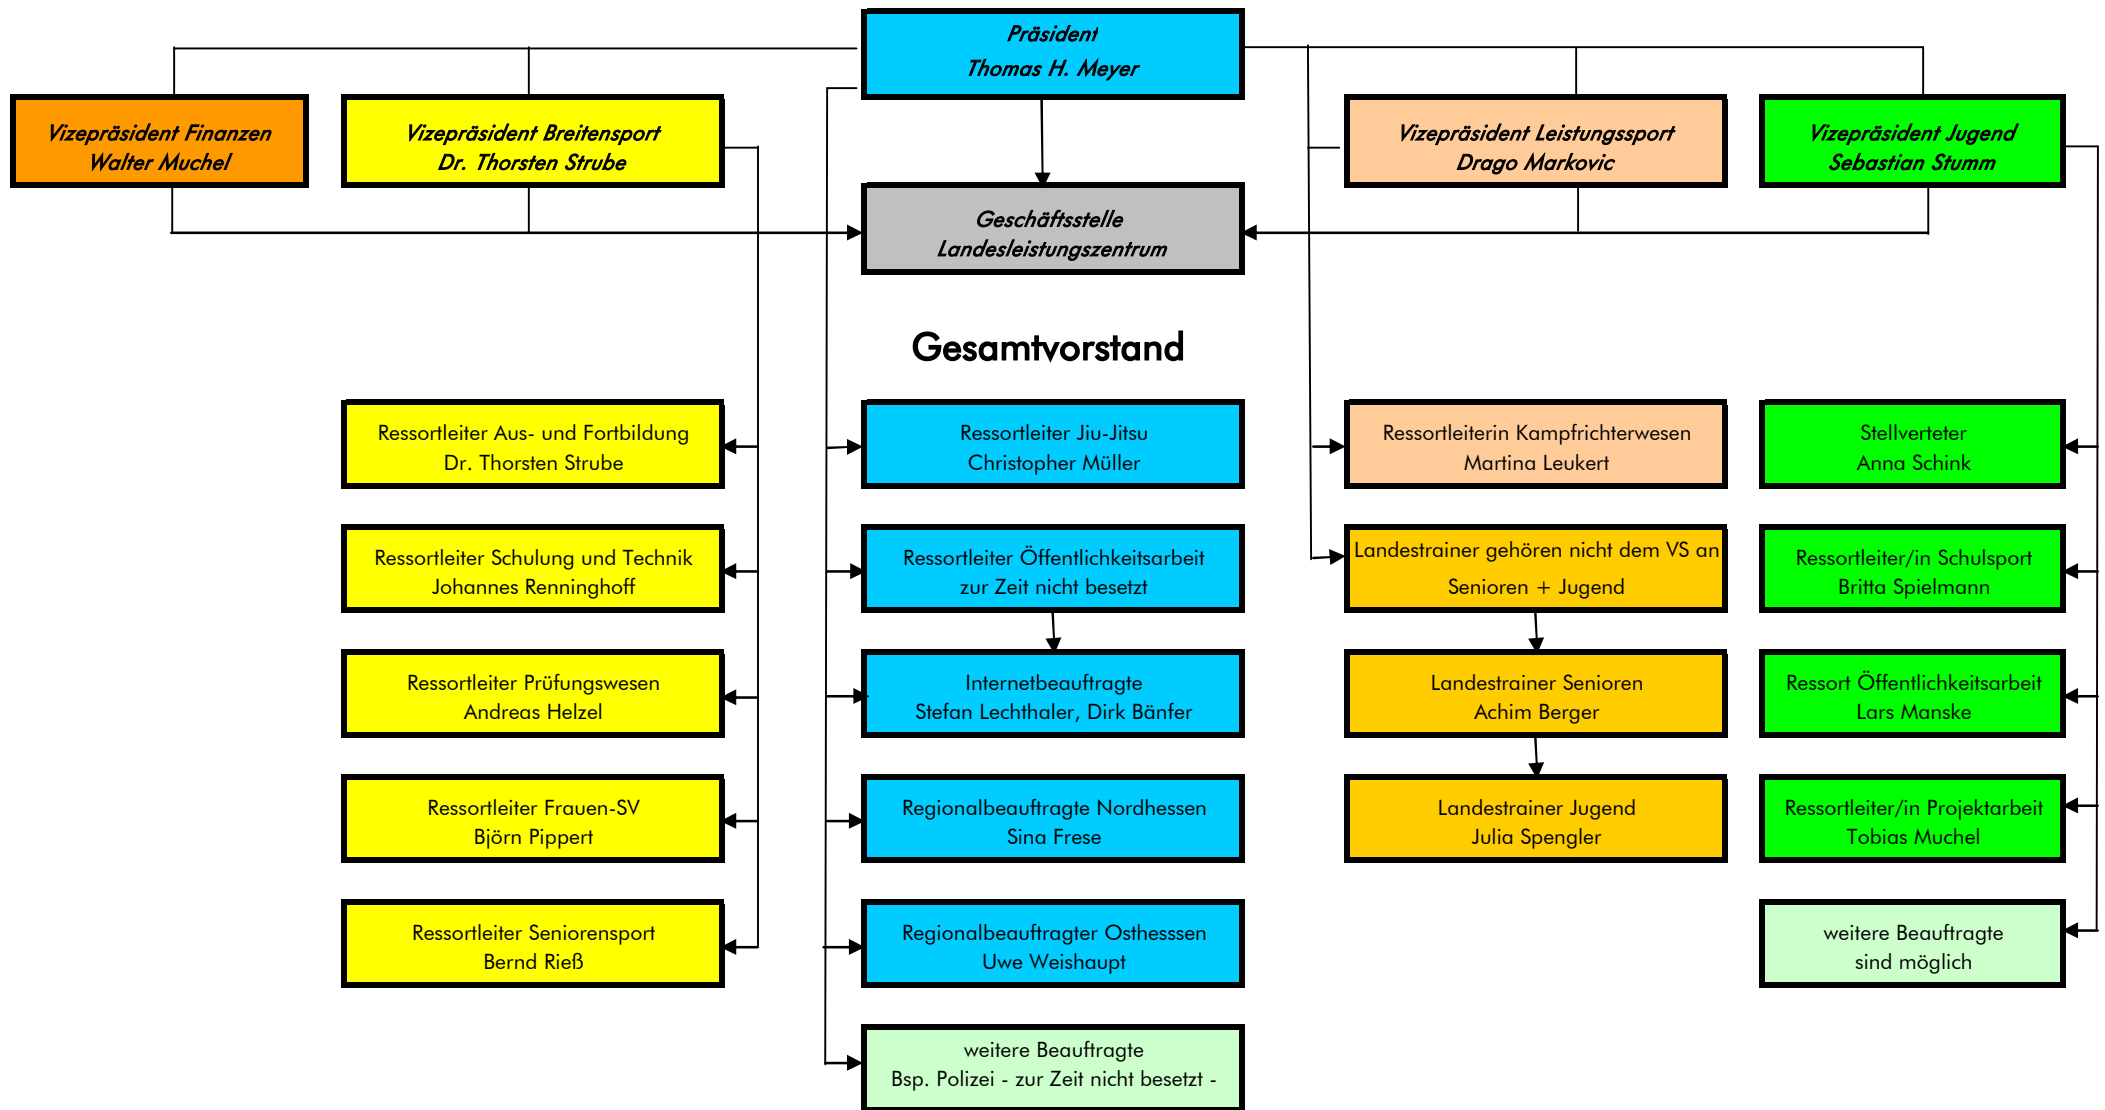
Präsident
Thomas H. Meyer

Vizepräsident Finanzen
Walter Muchel

Vizepräsident Breitensport
Dr. Thorsten Strube

Vizepräsident Leistungssport
Drago Markovic

Vizepräsident Jugend
Sebastian Stumm

Geschäftsstelle
Landesleistungszentrum

Gesamtvorstand

Ressortleiter Aus- und Fortbildung
Dr. Thorsten Strube

Ressortleiter Schulung und Technik
Johannes Renninghoff

Ressortleiter Prüfungswesen
Andreas Helzel

Ressortleiter Frauen-SV
Björn Pippert

Ressortleiter Seniorensport
Bernd Rieß

Ressortleiter Jiu-Jitsu
Christopher Müller

Ressortleiter Öffentlichkeitsarbeit
zur Zeit nicht besetzt

Internetbeauftragte
Stefan Lechthaler, Dirk Bänfer

Regionalbeauftragte Nordhessen
Sina Frese

Regionalbeauftragter Osthesssen
Uwe Weishaupt

weitere Beauftragte
Bsp. Polizei - zur Zeit nicht besetzt -

Ressortleiterin Kampfrichterwesen
Martina Leukert

Landestrainer gehören nicht dem VS an
Senioren + Jugend

Landestrainer Senioren
Achim Berger

Landestrainer Jugend
Julia Spengler

Stellverteter
Anna Schink

Ressortleiter/in Schulsport
Britta Spielmann

Ressort Öffentlichkeitsarbeit
Lars Manske

Ressortleiter/in Projektarbeit
Tobias Muchel

weitere Beauftragte
sind möglich